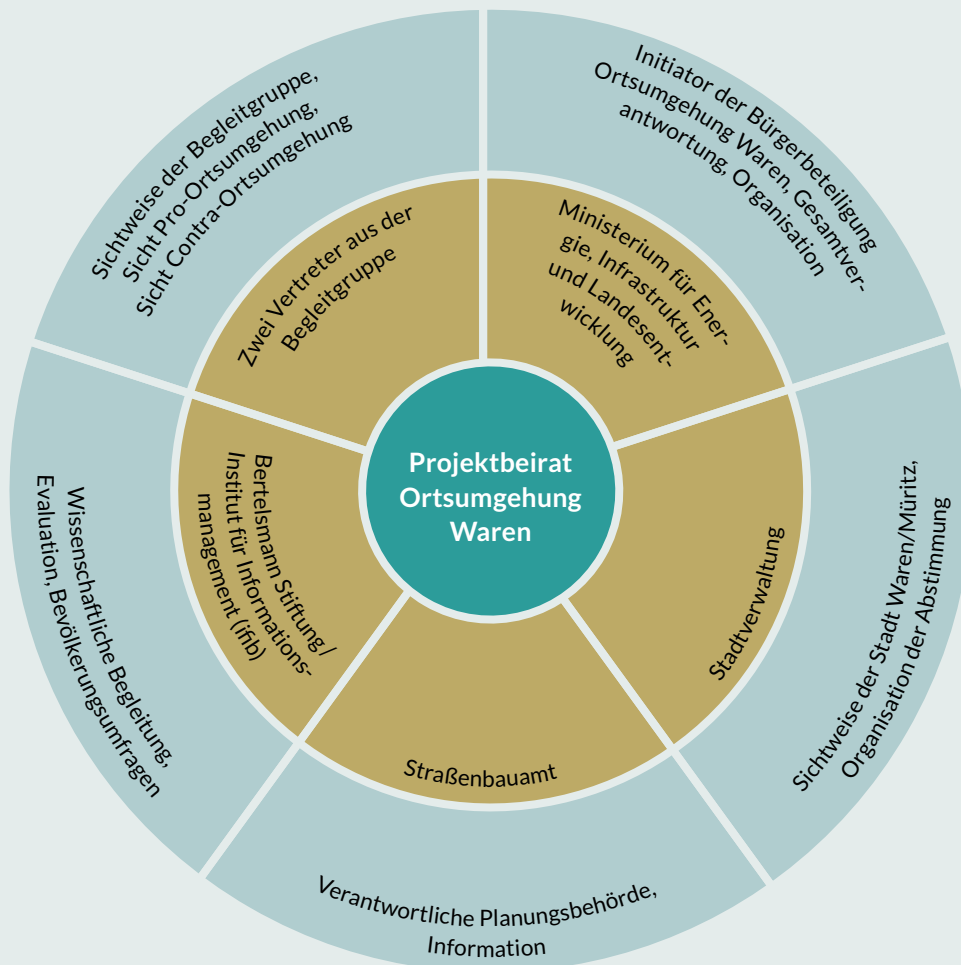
Projektbeirat Ortsumgehung Waren

Zwei Vertreter aus der Begleitgruppe

Sichtweise der Begleitgruppe, Sicht Pro-Ortsumgehung, sicht Contra-Ortsumgehung

Ministerium für Energie, Infrastruktur und Landesentwicklung

Initiator der Bürgerbeteiligung Ortsumgehung Waren, Gesamtverantwortung, Organisation

Stadtverwaltung

Sichtweise der Stadt Waren/Müritz, Organisation der Abstimmung

Straßenbauamt

Verantwortliche Planungsbehörde, Information

Bertelsmann Stiftung/ Institut für Informationsmanagement (ifib)

Wissenschaftliche Begleitung, Evaluation, Bevölkerungsumfragen